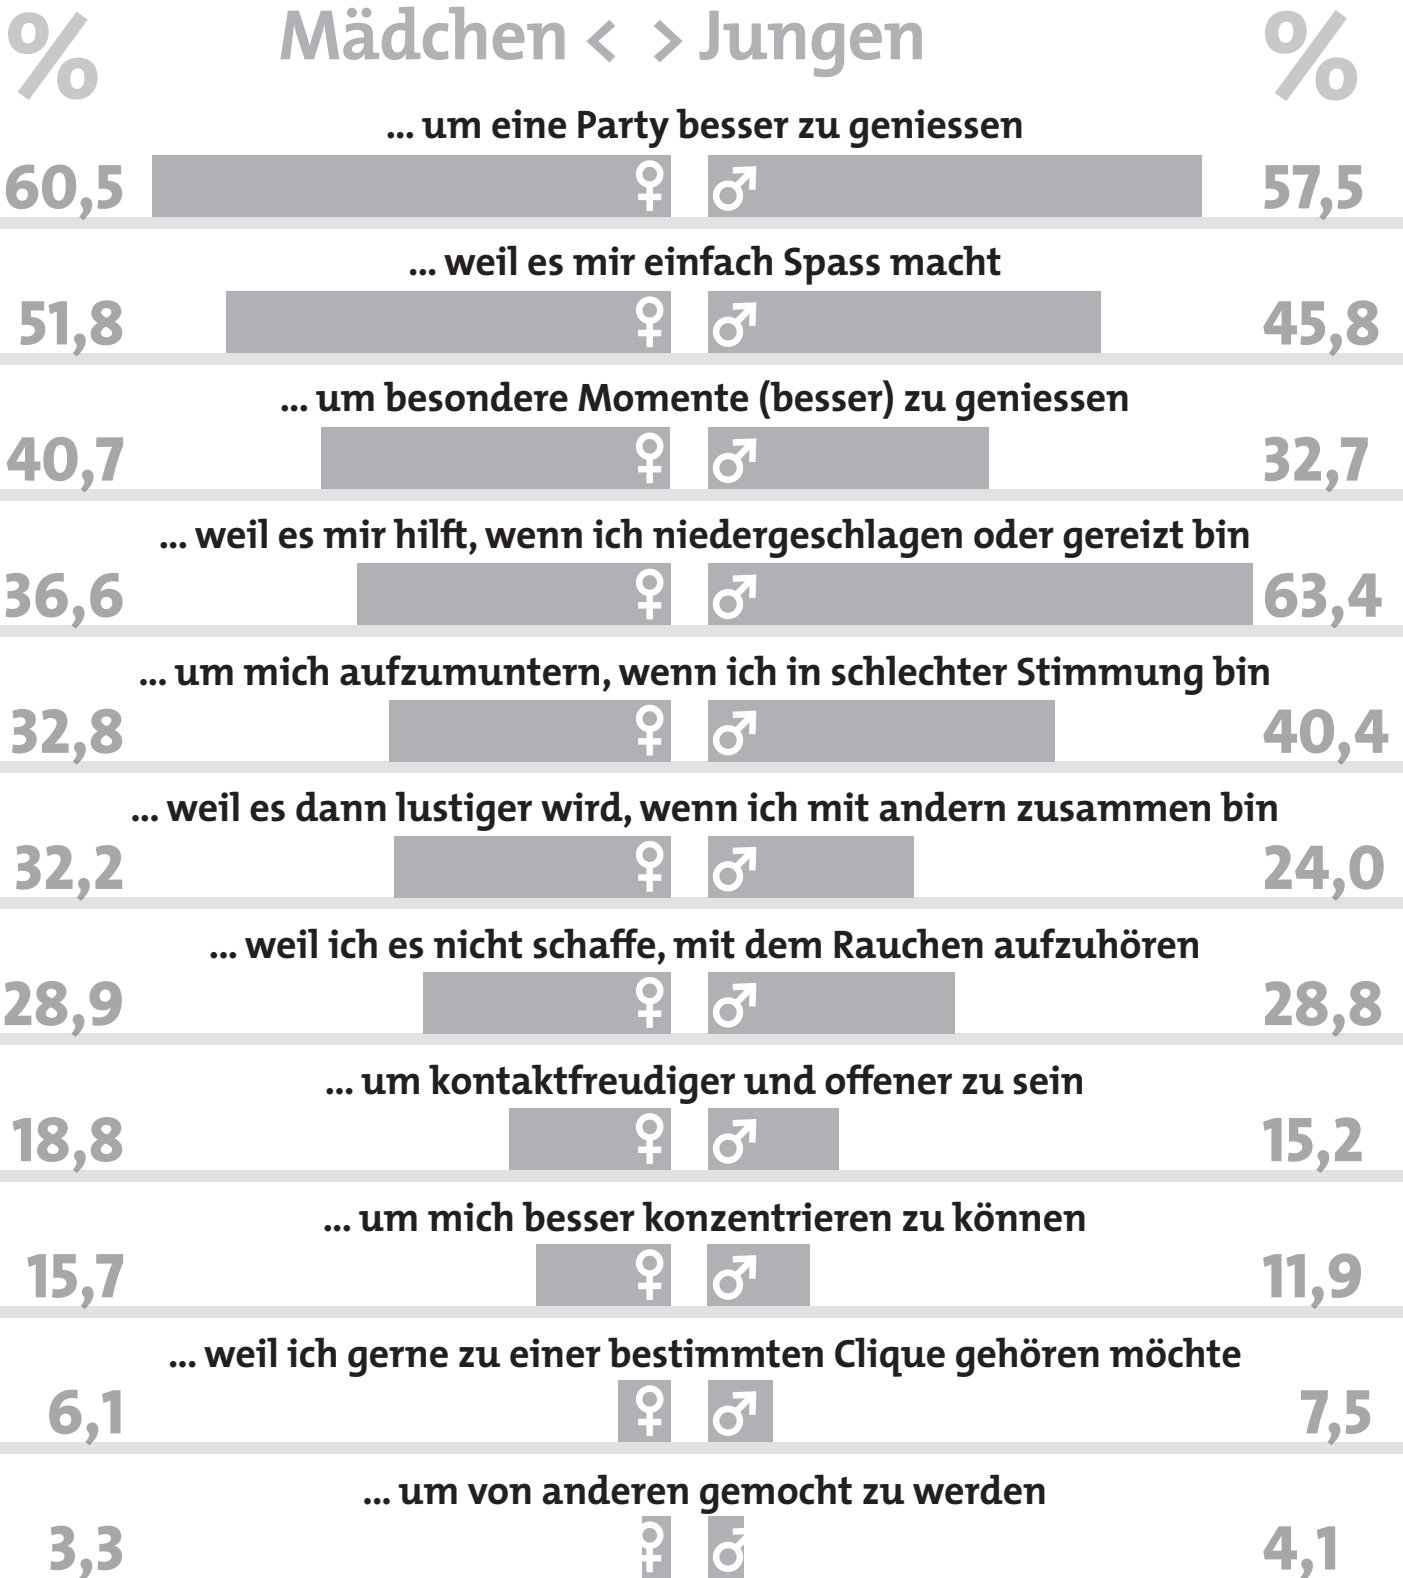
% Mädchen < > Jungen %

... um eine Party besser zu geniessen
60,5 ♀ ♂ 57,5

... weil es mir einfach Spass macht
51,8 ♀ ♂ 45,8

... um besondere Momente (besser) zu geniessen
40,7 ♀ ♂ 32,7

... weil es mir hilft, wenn ich niedergeschlagen oder gereizt bin
36,6 ♀ ♂ 63,4

... um mich aufzumuntern, wenn ich in schlechter Stimmung bin
32,8 ♀ ♂ 40,4

... weil es dann lustiger wird, wenn ich mit andern zusammen bin
32,2 ♀ ♂ 24,0

... weil ich es nicht schaffe, mit dem Rauchen aufzuhören
28,9 ♀ ♂ 28,8

... um kontaktfreudiger und offener zu sein
18,8 ♀ ♂ 15,2

... um mich besser konzentrieren zu können
15,7 ♀ ♂ 11,9

... weil ich gerne zu einer bestimmten Clique gehören möchte
6,1 ♀ ♂ 7,5

... um von anderen gemocht zu werden
3,3 ♀ ♂ 4,1